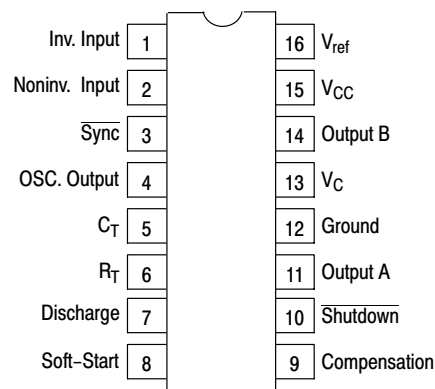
Inv. Input 1
Noninv. Input 2
$\overline{\text{Sync}}$ 3
OSC. Output 4
$C_T$ 5
$R_T$ 6
Discharge 7
Soft−Start 8

16 $V_{ref}$
15 $V_{CC}$
14 Output B
13 $V_C$
12 Ground
11 Output A
10 $\overline{\text{Shutdown}}$
9 Compensation